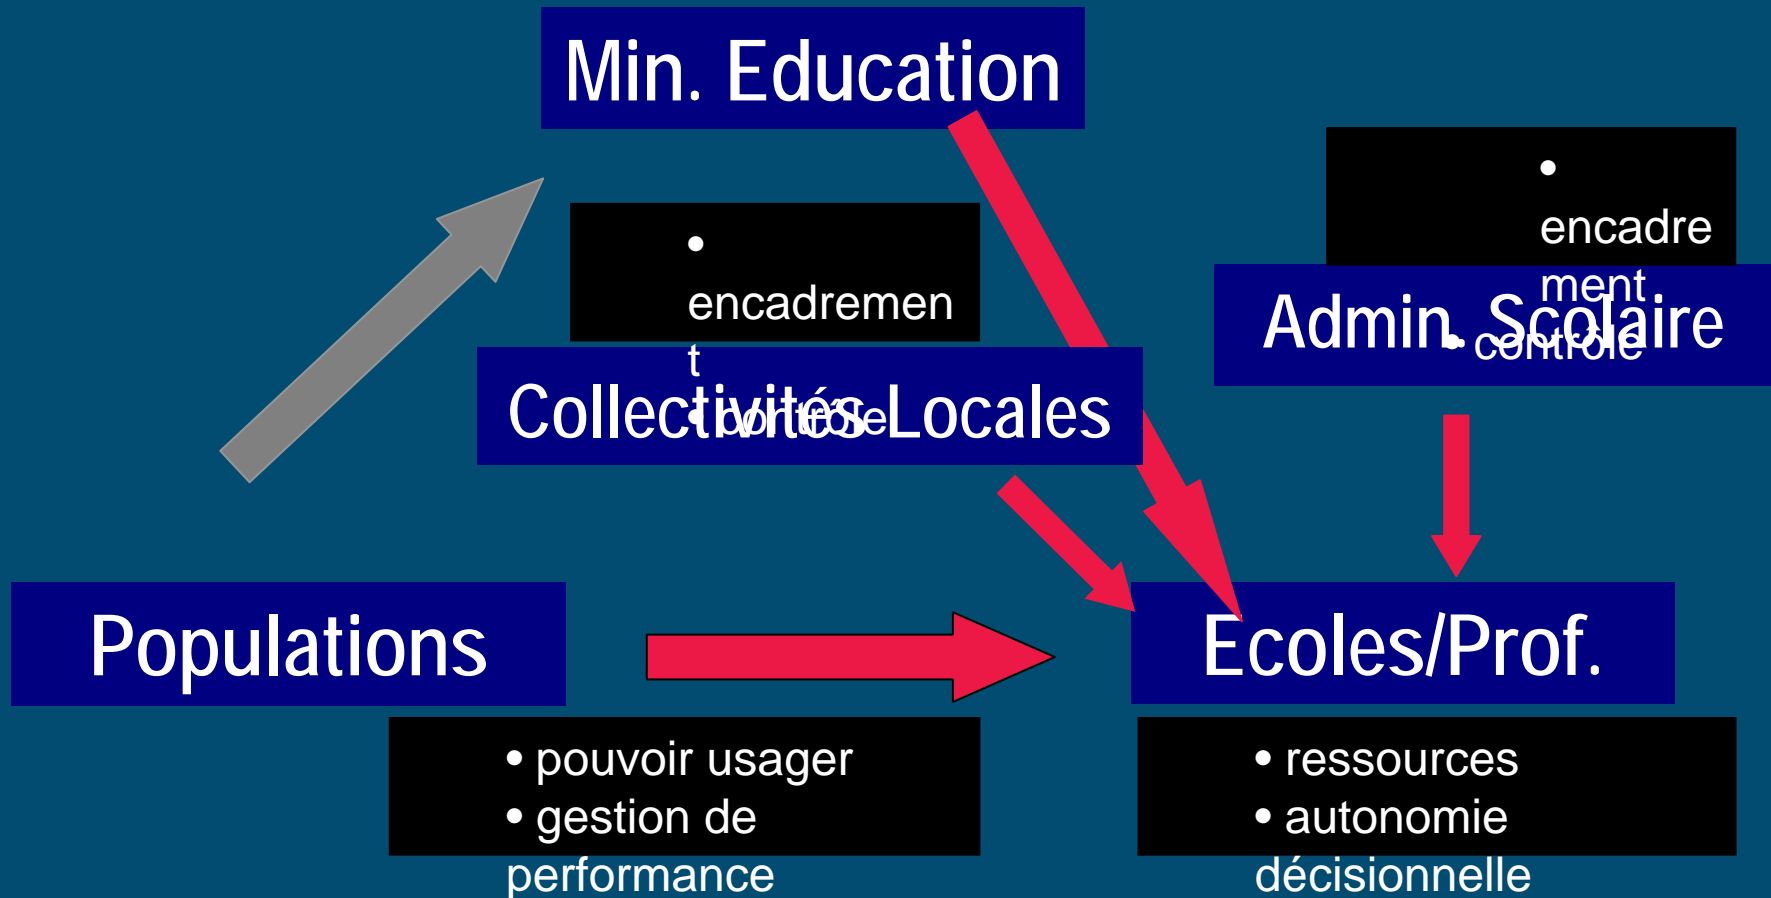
Min. Education

• encadrement
• contrôle

Collectivités Locales

• encadrement
• contrôle

Admin. Scolaire

Populations

Ecoles/Prof.

• pouvoir usager
• gestion de performance

• ressources
• autonomie décisionnelle